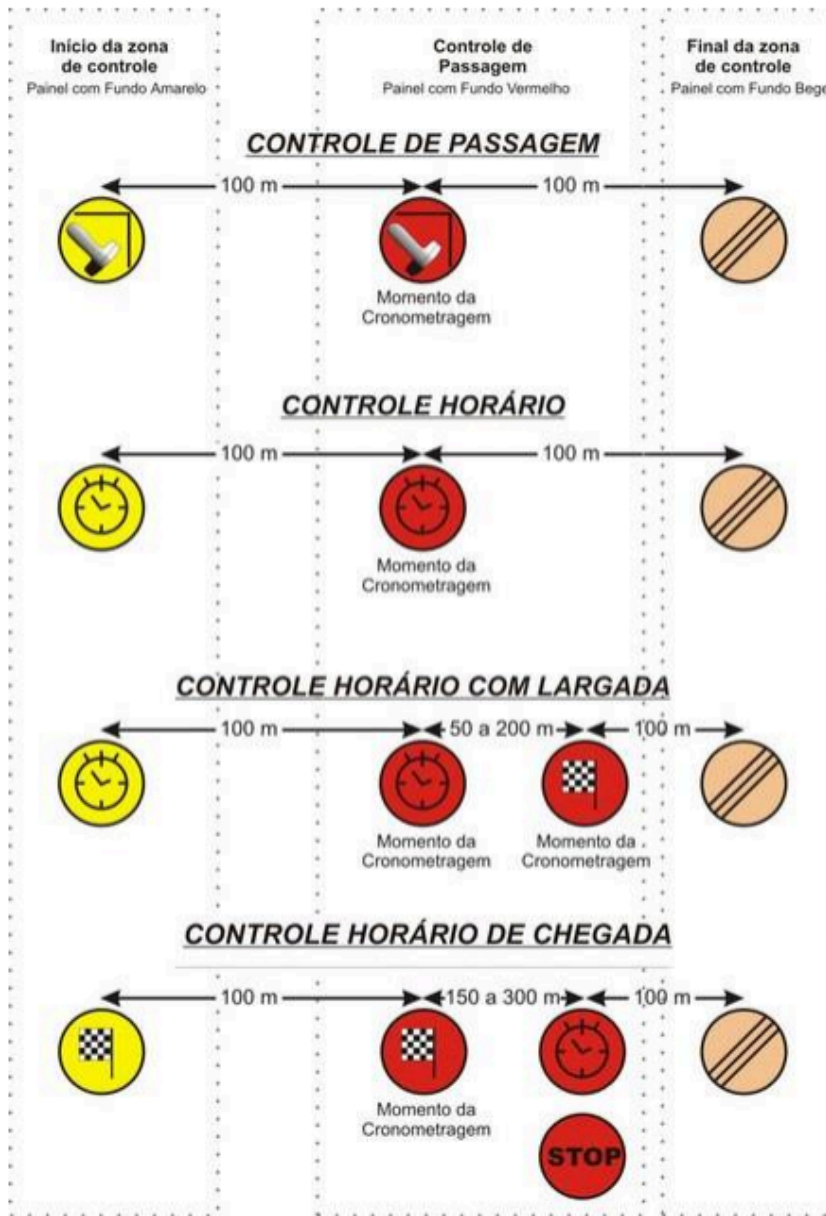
Início da zona de controle
Painel com Fundo Amarelo

Controle de Passagem
Painel com Fundo Vermelho

Final da zona de controle
Painel com Fundo Bege

CONTROLE DE PASSAGEM

100 m 100 m

Momento da Cronometragem

CONTROLE HORÁRIO

100 m 100 m

Momento da Cronometragem

CONTROLE HORÁRIO COM LARGADA

100 m 50 a 200 m 100 m

Momento da Cronometragem

Momento da Cronometragem

CONTROLE HORÁRIO DE CHEGADA

100 m 150 a 300 m 100 m

Momento da Cronometragem

STOP